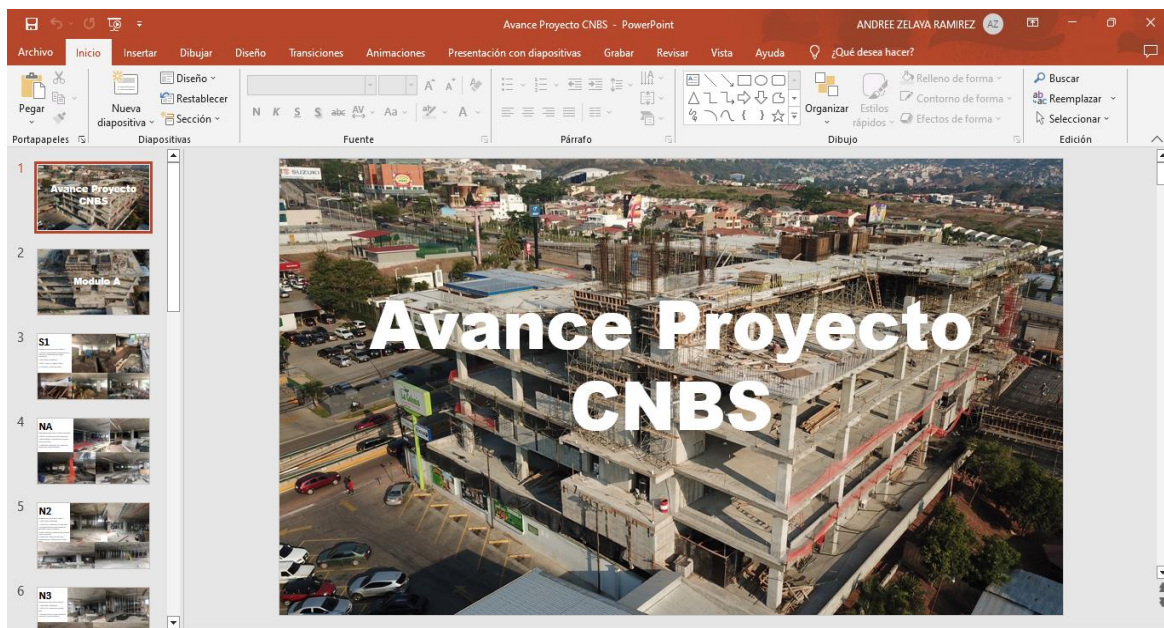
Avance Proyecto CNBS - PowerPoint
ANDREE ZELAYA RAMIREZ AZ

Archivo Inicio Insertar Dibujar Diseño Transiciones Animaciones Presentación con diapositivas Grabar Revisar Vista Ayuda ¿Qué desea hacer?

Pegar
Portapapeles
Nueva diapositiva
Diseño
Restablecer
Sección
Diapositivas
N K S S abc AV Aa A
Fuente
Párrafo
Organizar
Estilos rápidos
Relleno de forma
Contorno de forma
Efectos de forma
Dibujo
Buscar
Reemplazar
Seleccionar
Edición

1
Avance Proyecto CNBS
2
Modulo A
3
S1
4
NA
5
N2
6
N3

SUZUKI

Avance Proyecto CNBS